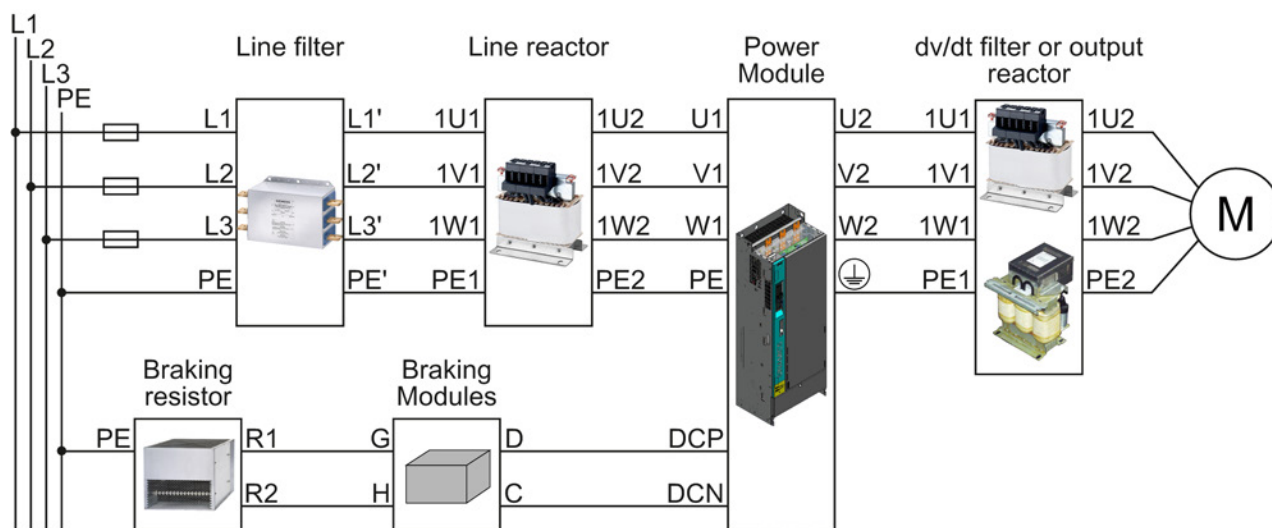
L1
L2
L3
PE

Line filter
L1 L1'
L2 L2'
L3 L3'
PE PE'

Line reactor
1U1 1U2
1V1 1V2
1W1 1W2
PE1 PE2

Power Module
U1 U2
V1 V2
W1 W2
PE

dv/dt filter or output reactor
1U1 1U2
1V1 1V2
1W1 1W2
PE1 PE2

M

Braking resistor
PE
R1
R2

Braking Modules
G D
H C

DCP
DCN